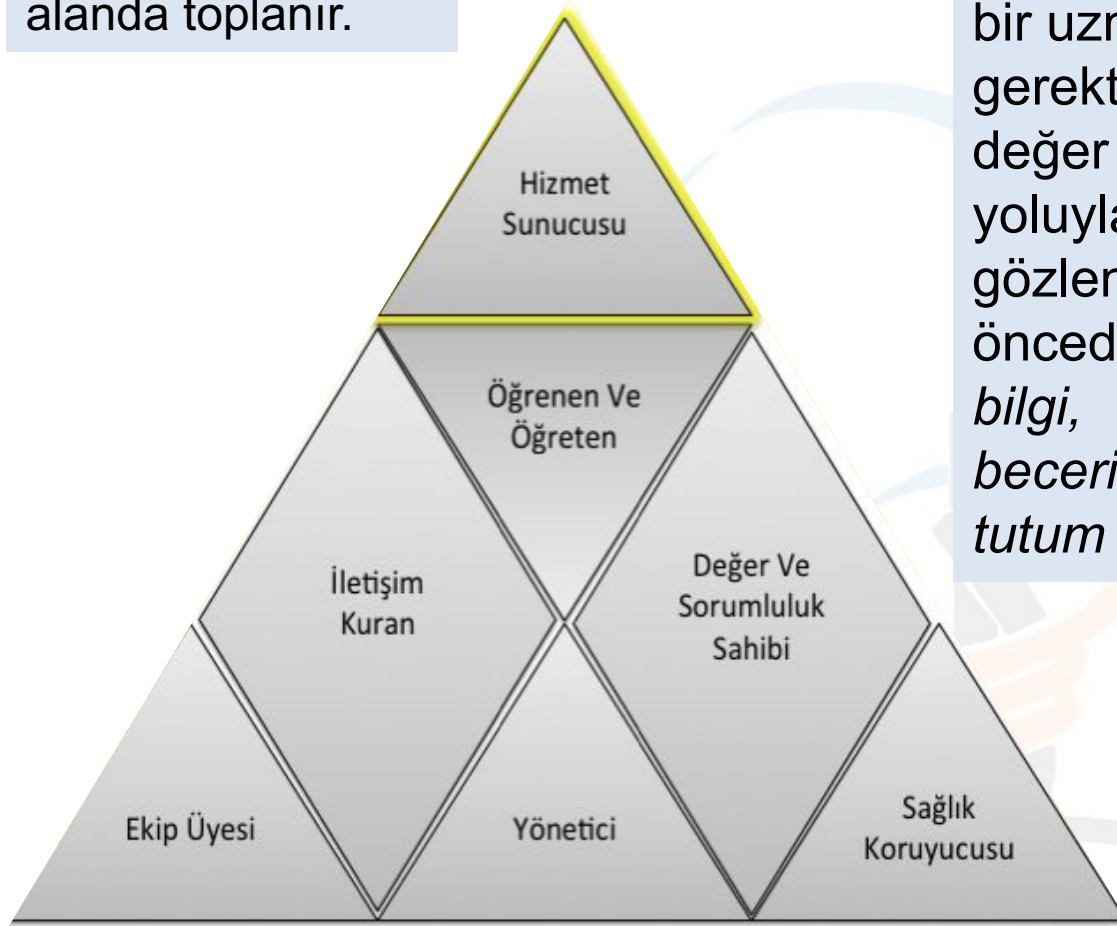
alanda toplanır.

bir uzm
gerekt
değer
yoluyla
gözlen
önced
*bilgi,*
*beceri*
*tutum*

Hizmet Sunucusu

Öğrenen Ve Öğreten

İletişim Kuran

Değer Ve Sorumluluk Sahibi

Ekip Üyesi

Yönetici

Sağlık Koruyucusu